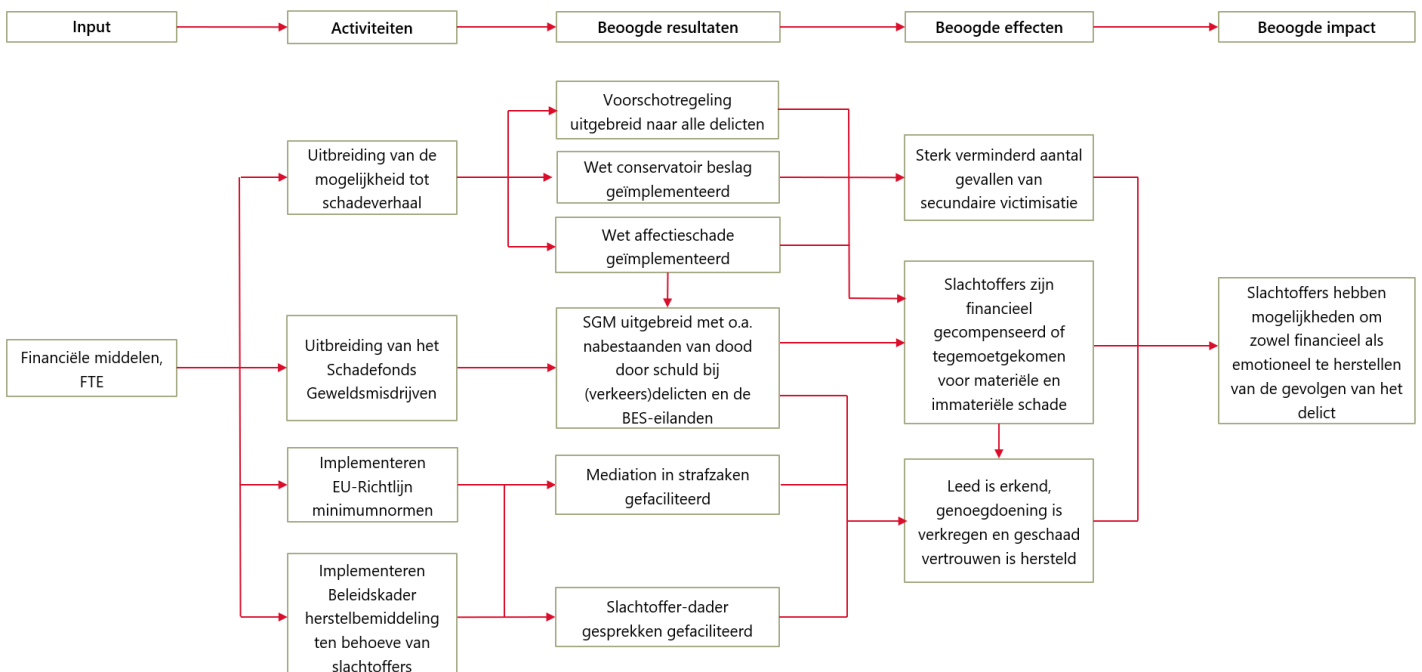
Input

Activiteiten

Beoogde resultaten

Beoogde effecten

Beoogde impact

Financiële middelen, FTE

Uitbreiding van de mogelijkheid tot schadeverhaal

Uitbreiding van het Schadefonds Geweldsmisdrijven

Implementeren EU-Richtlijn minimumnormen

Implementeren Beleidskader herstelbemiddeling ten behoeve van slachtoffers

Voorschotregeling uitgebreid naar alle delicten

Wet conservatoir beslag geïmplementeerd

Wet affectieschade geïmplementeerd

SGM uitgebreid met o.a. nabestaanden van dood door schuld bij (verkeers)delicten en de BES-eilanden

Mediation in strafzaken gefaciliteerd

Slachtoffer-dader gesprekken gefaciliteerd

Sterk verminderd aantal gevallen van secundaire victimisatie

Slachtoffers zijn financieel gecompenseerd of tegemoetgekomen voor materiële en immateriële schade

Leed is erkend, genoegdoening is verkregen en geschaad vertrouwen is hersteld

Slachtoffers hebben mogelijkheden om zowel financieel als emotioneel te herstellen van de gevolgen van het delict